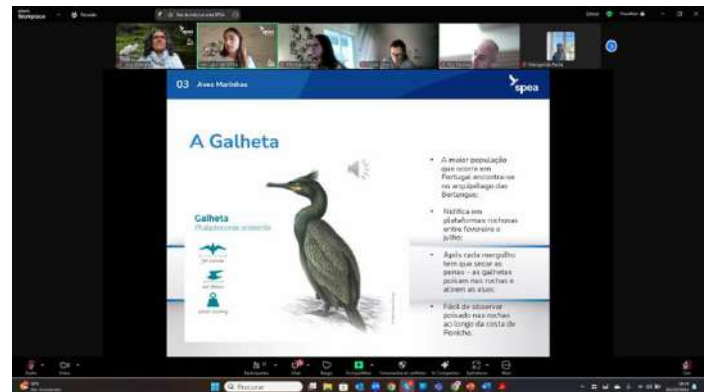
Workplace

03 Aves Marinhas

spea

A Galheta

Galheta
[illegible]

• A maior população que ocorre em Portugal encontra-se no arquipélago das Berlengas.

• Nidifica em plataformas rochosas entre fevereiro e julho.

• Após cada mergulho tem que secar as penas – as galhetas poisam nas rochas e abrem as asas.

• Fácil de observar poisado nas rochas ao longo da costa de Peniche.

Q Pesquisar